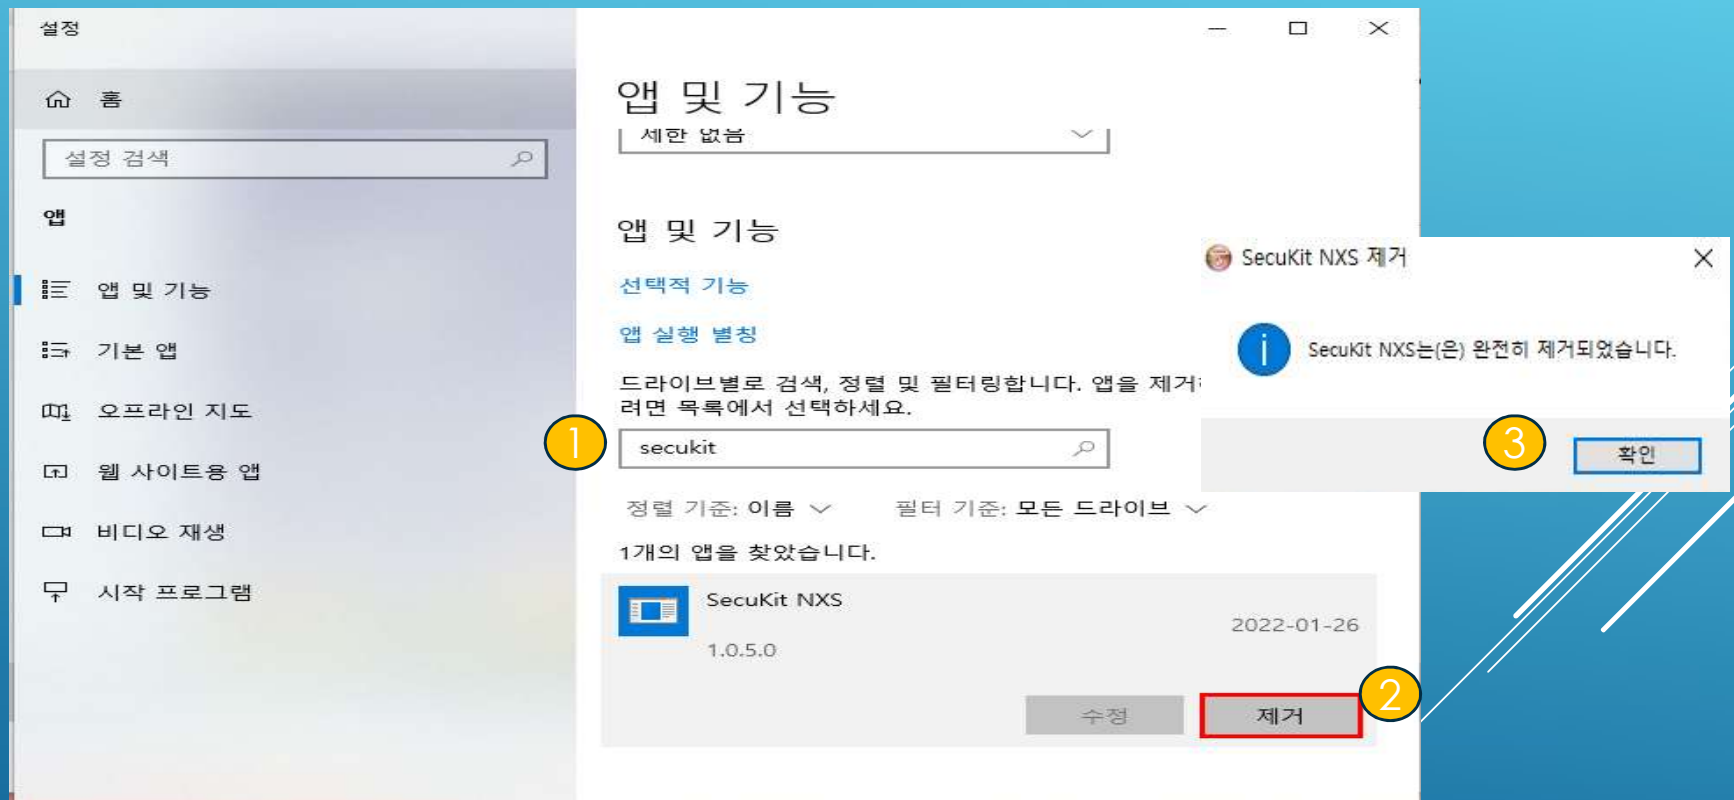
설정

홈

설정 검색

앱

앱 및 기능

기본 앱

오프라인 지도

웹 사이트용 앱

비디오 재생

시작 프로그램

앱 및 기능

제한 없음

앱 및 기능

선택적 기능

앱 실행 별칭

드라이브별로 검색, 정렬 및 필터링합니다. 앱을 제거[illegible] 려면 목록에서 선택하세요.

1

secukit

정렬 기준: 이름

필터 기준: 모든 드라이브

1개의 앱을 찾았습니다.

SecuKit NXS

2022-01-26

1.0.5.0

수정

제거

2

SecuKit NXS 제거

SecuKit NXS는(은) 완전히 제거되었습니다.

3

확인